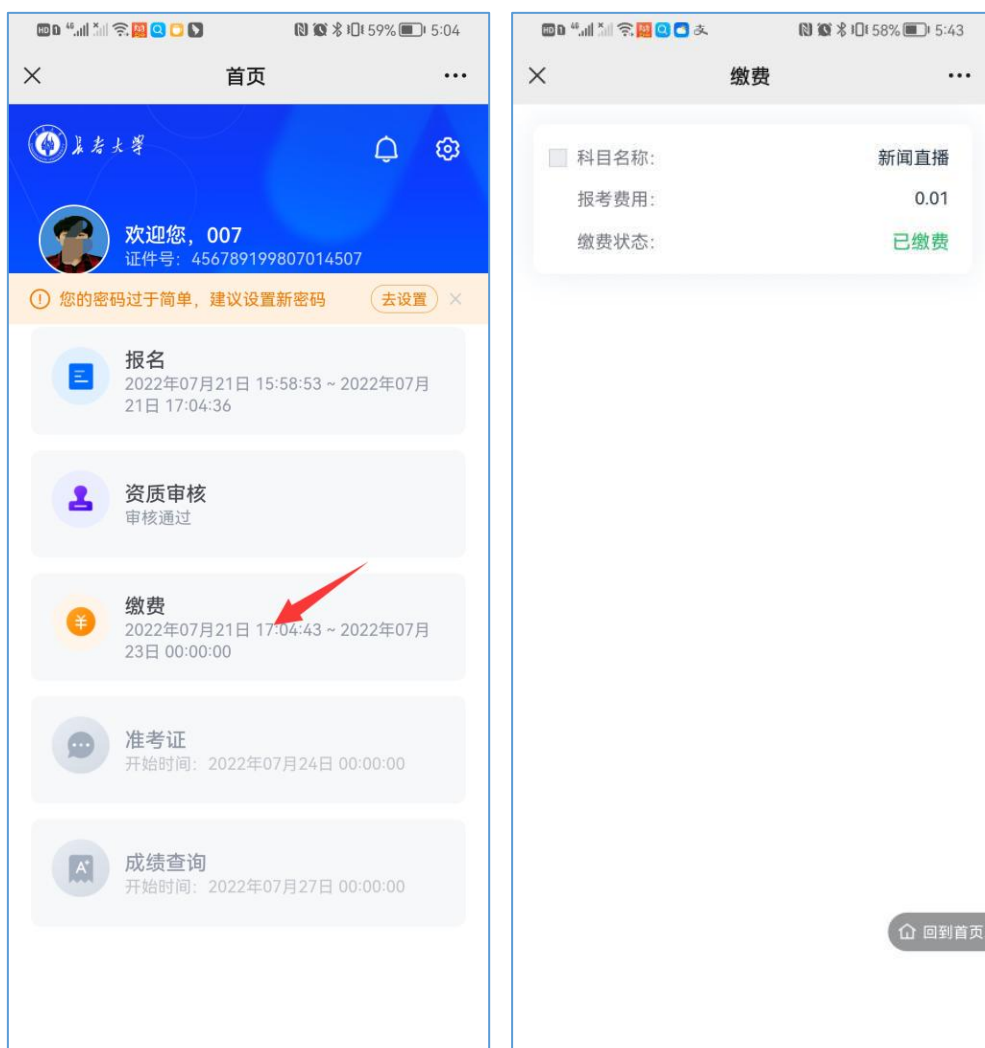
59% 5:04

×
首页
···

长春大学

欢迎您，007
证件号：456789199807014507

您的密码过于简单，建议设置新密码
去设置
×

报名
2022年07月21日 15:58:53 ~ 2022年07月21日 17:04:36

资质审核
审核通过

缴费
2022年07月21日 17:04:43 ~ 2022年07月23日 00:00:00

准考证
开始时间：2022年07月24日 00:00:00

成绩查询
开始时间：2022年07月27日 00:00:00

58% 5:43

×
缴费
···

科目名称：
新闻直播
报考费用：
0.01
缴费状态：
已缴费

回到首页